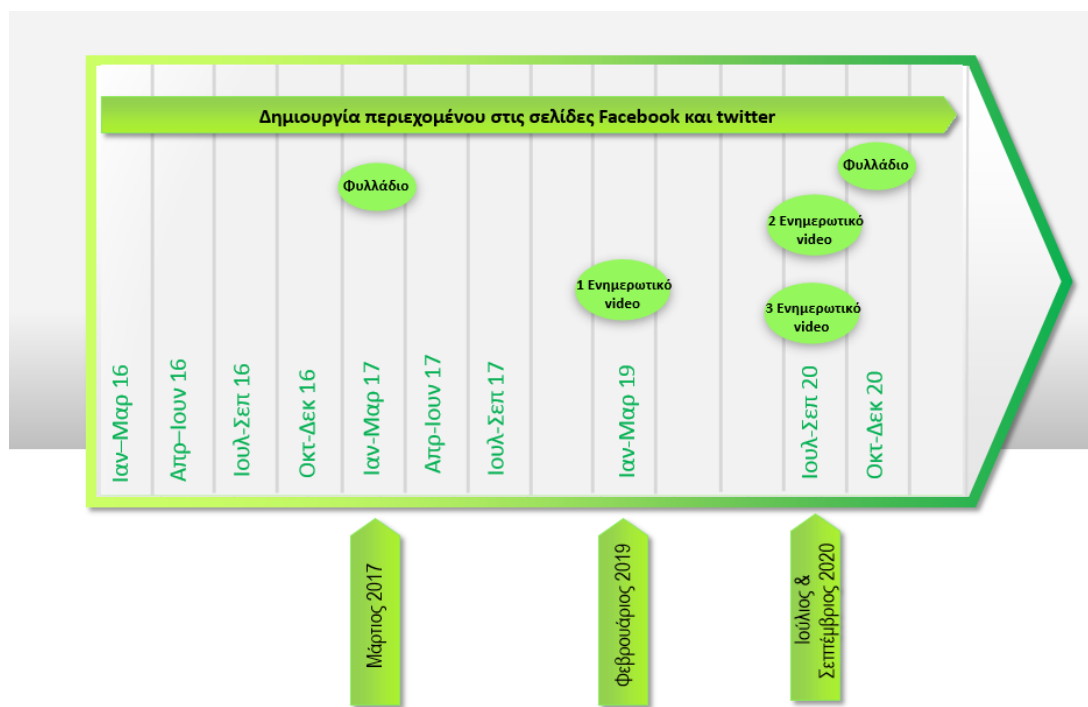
Δημιουργία περιεχομένου στις σελίδες Facebook και twitter

Φυλλάδιο

Φυλλάδιο

2 Ενημερωτικό video

1 Ενημερωτικό video

3 Ενημερωτικό video

Ιαν–Μαρ 16

Απρ–Ιουν 16

Ιουλ-Σεπ 16

Οκτ-Δεκ 16

Ιαν-Μαρ 17

Απρ-Ιουν 17

Ιουλ-Σεπ 17

Ιαν-Μαρ 19

Ιουλ-Σεπ 20

Οκτ-Δεκ 20

Μάρτιος 2017

Φεβρουάριος 2019

Ιούλιος & Σεπτέμβριος 2020